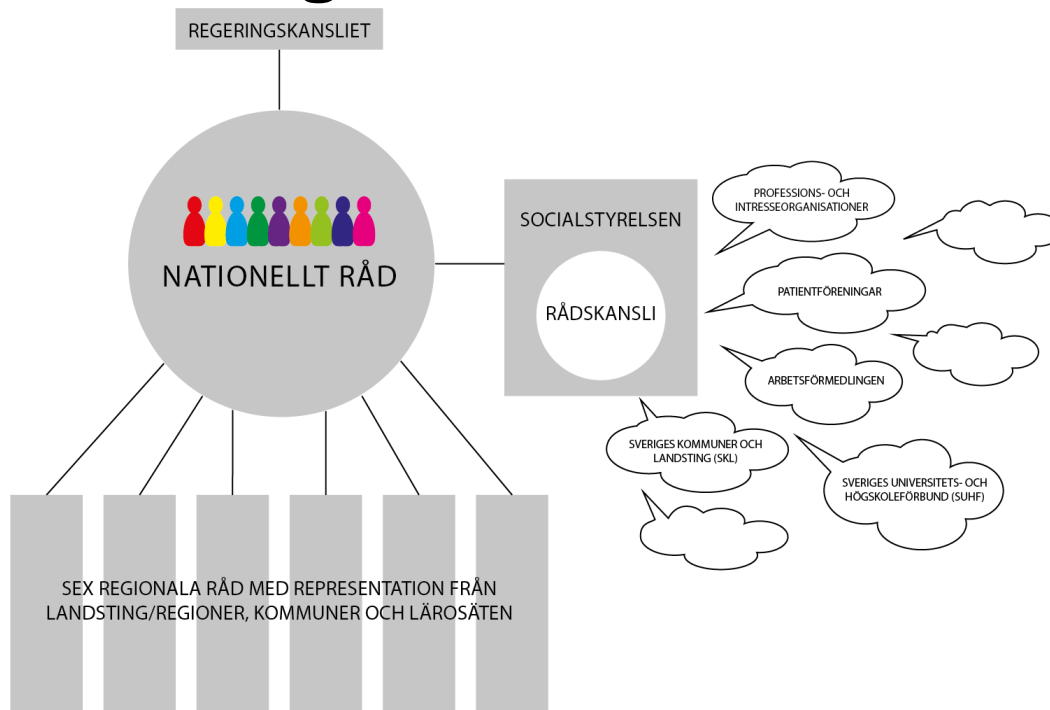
REGERINGSKANSLIET

NATIONELLT RÅD

SOCIALSTYRELSEN

RÅDSKANSLI

PROFESSIONS- OCH INTRESSEORGANISATIONER

PATIENTFÖRENINGAR

ARBETSFÖRMEDLINGEN

SVERIGES KOMMUNER OCH LANDSTING (SKL)

SVERIGES UNIVERSITETS- OCH HÖGSKOLEFÖRBUND (SUHF)

SEX REGIONALA RÅD MED REPRESENTATION FRÅN LANDSTING/REGIONER, KOMMUNER OCH LÄROSÄTEN